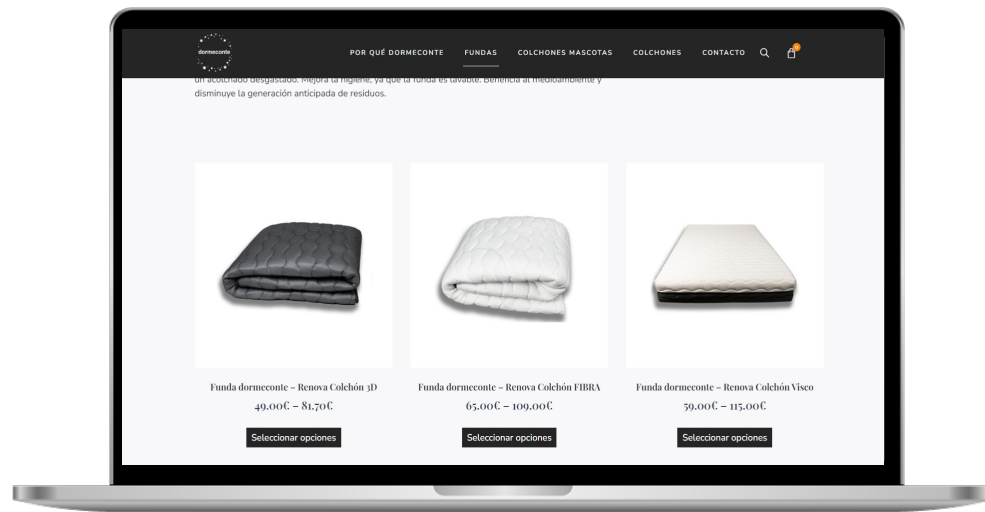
dormeconte

POR QUÉ DORMECONTE FUNDAS COLCHONES MASCOTAS COLCHONES CONTACTO

un acolchado desgastado. Mejora la higiene, ya que la funda es lavable. Beneficia al medioambiente y disminuye la generación anticipada de residuos.

Funda dormeconte – Renova Colchón 3D
49.00€ – 81.70€
Seleccionar opciones

Funda dormeconte – Renova Colchón FIBRA
65.00€ – 109.00€
Seleccionar opciones

Funda dormeconte – Renova Colchón Visco
59.00€ – 115.00€
Seleccionar opciones